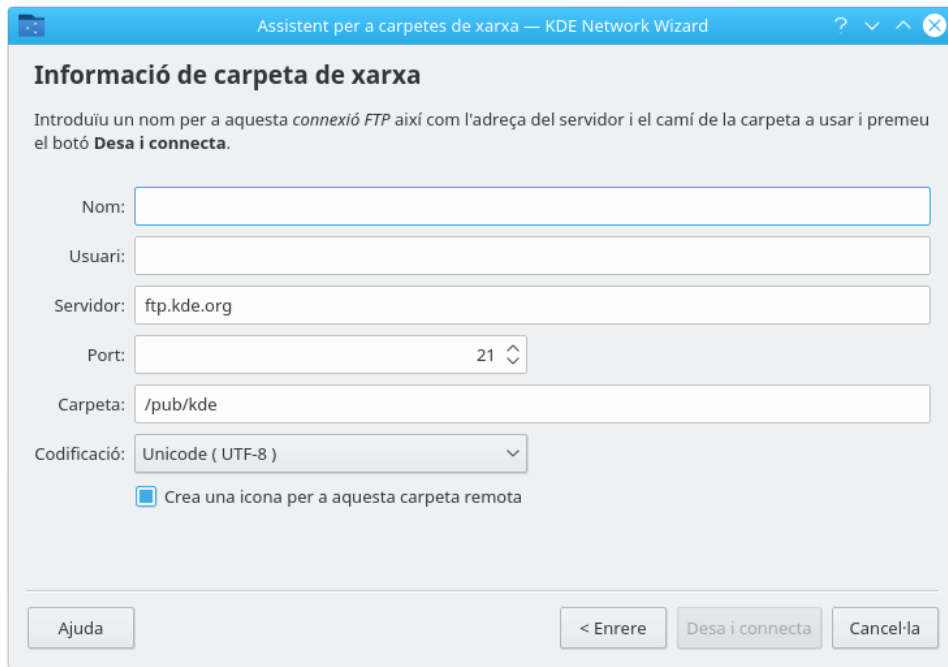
Assistent per a carpetes de xarxa — KDE Network Wizard

Informació de carpeta de xarxa

Introduïu un nom per a aquesta connexió FTP així com l'adreça del servidor i el camí de la carpeta a usar i premeu el botó Desa i connecta.

Nom:

Usuari:

Servidor: ftp.kde.org

Port: 21

Carpeta: /pub/kde

Codificació: Unicode ( UTF-8 )

Crea una icona per a aquesta carpeta remota

Ajuda

< Enrere

Desa i connecta

Cancel·la